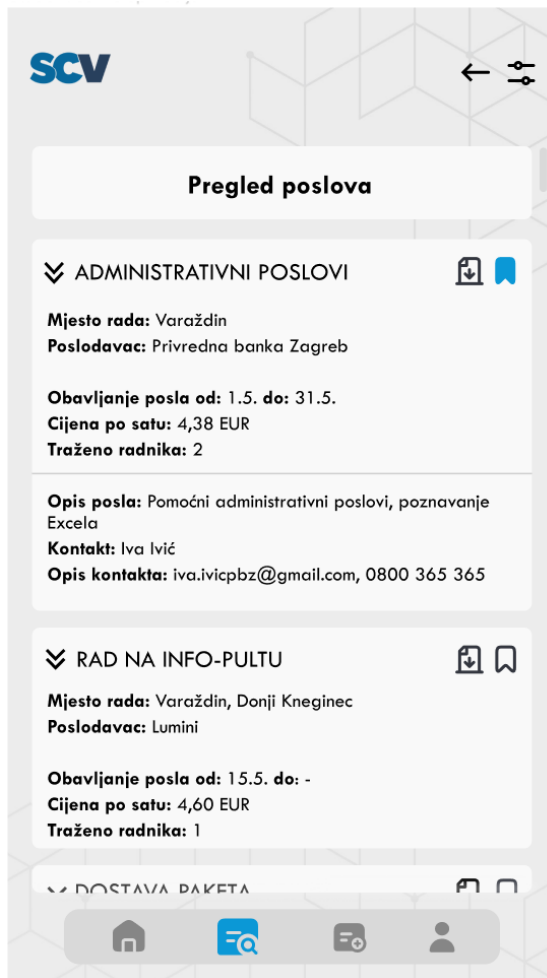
SCV

Pregled poslova

ADMINISTRATIVNI POSLOVI

Mjesto rada: Varaždin
Poslodavac: Privredna banka Zagreb

Obavljanje posla od: 1.5. do: 31.5.
Cijena po satu: 4,38 EUR
Traženo radnika: 2

Opis posla: Pomoćni administrativni poslovi, poznavanje Excela
Kontakt: Iva Ivić
Opis kontakta: iva.ivicpbz@gmail.com, 0800 365 365

RAD NA INFO-PULTU

Mjesto rada: Varaždin, Donji Kneginec
Poslodavac: Lumini

Obavljanje posla od: 15.5. do: -
Cijena po satu: 4,60 EUR
Traženo radnika: 1

DOSTAVA PAKETA